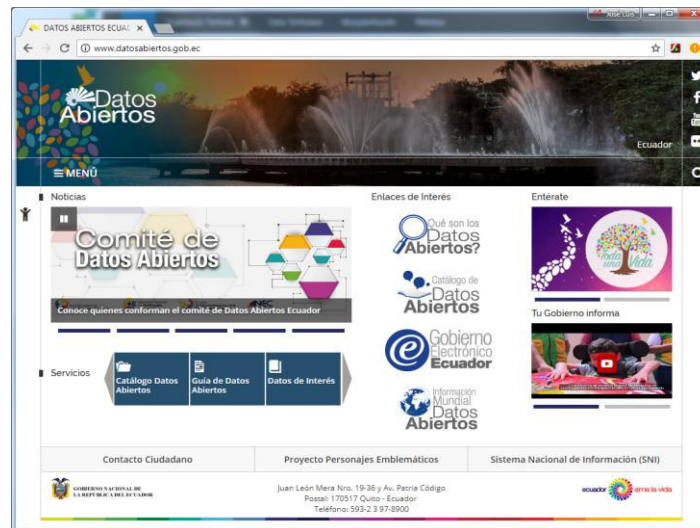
DATOS ABIERTOS ECUAD ×

José Luis

www.datosabiertos.gob.ec

Datos Abiertos

Ecuador

MENÚ

Noticias

Comité de Datos Abiertos

Conoce quienes conforman el comité de Datos Abiertos Ecuador

Enlaces de Interés

Qué son los Datos Abiertos?

Catálogo de Datos Abiertos

Gobierno Electrónico Ecuador

Información Mundial Datos Abiertos

Entérate

Toda una Vida

Tu Gobierno informa

Servicios

Catálogo Datos Abiertos

Guía de Datos Abiertos

Datos de Interés

Contacto Ciudadano

Proyecto Personajes Emblemáticos

Sistema Nacional de Información (SNI)

GOBIERNO NACIONAL DE LA REPÚBLICA DEL ECUADOR

Juan León Mera Nro. 19-36 y Av. Patria Código Postal: 170517 Quito - Ecuador
Teléfono: 593-2 3 97-8900

ecuador ama la vida